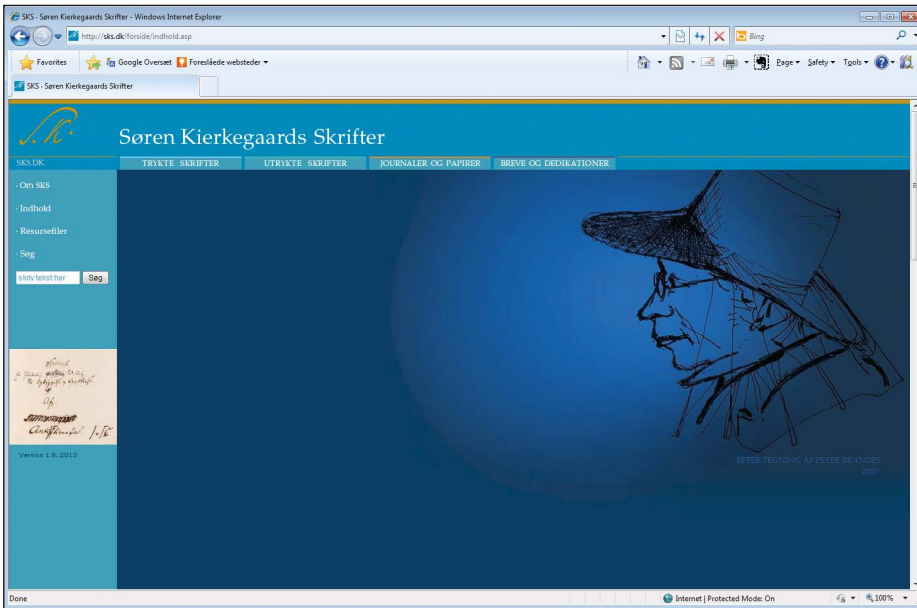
SKS - Søren Kierkegaards Skrifter - Windows Internet Explorer

http://sks.dk/forside/indhold.asp

Bing

Favorites

Google Oversæt

Foreslåede websteder

SKS - Søren Kierkegaards Skrifter

Page ▾ Safety ▾ Tools ▾

S.K.

Søren Kierkegaards Skrifter

SKS.DK

TRYKTE SKRIFTER

UTRYKTE SKRIFTER

JOURNALER OG PAPIRER

BREVE OG DEDIKATIONER

· Om SKS

· Indhold

· Resursefiler

· Søg

skriv tekst her

Søg

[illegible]

Version 1.8, 2013

EFTER TEGNING AF PETER BRANDES
2007

Done

Internet | Protected Mode: On

100%